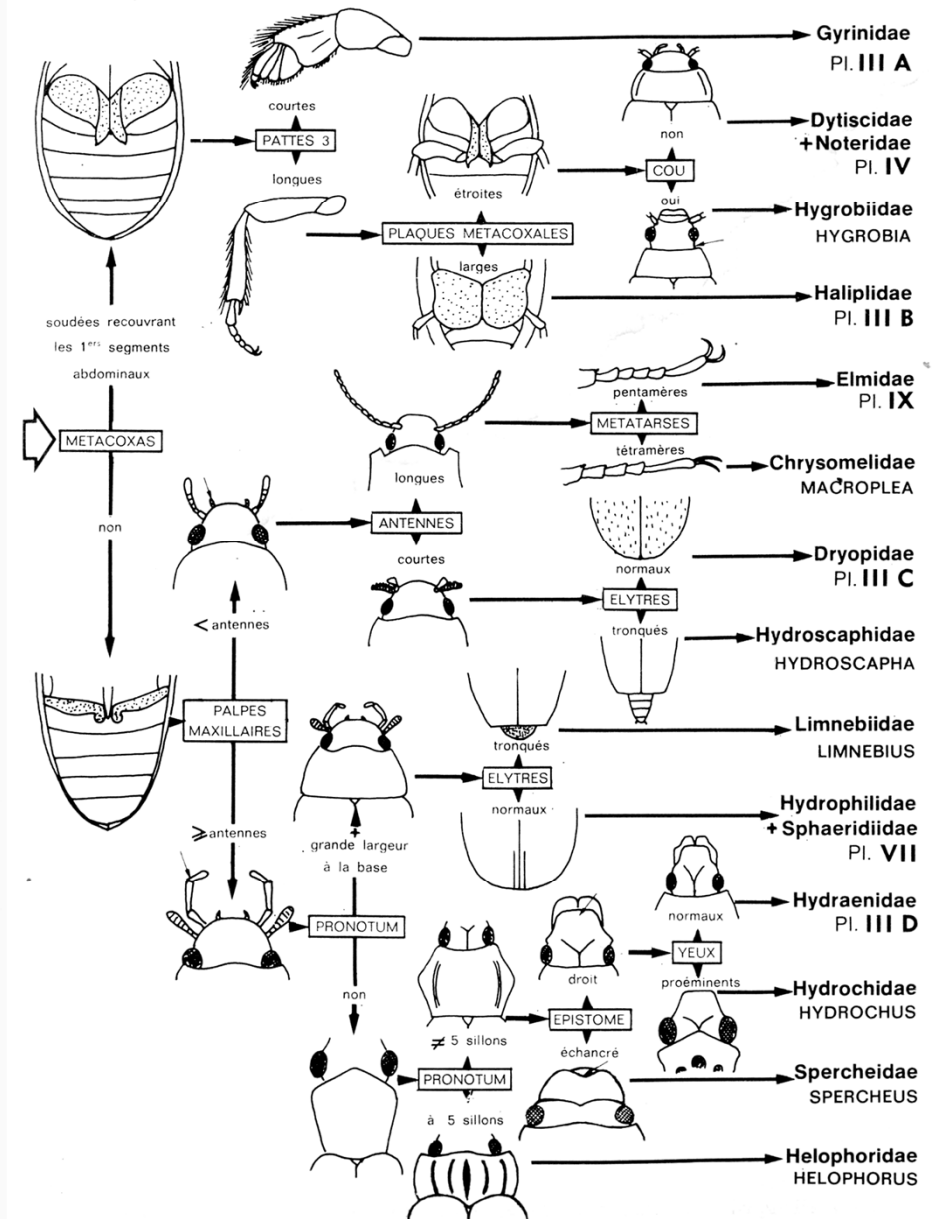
Gyrinidae
Pl. III A

courtes
PATTES 3
longues

non
COU
oui

Dytiscidae
+Noteridae
Pl. IV

étroites
PLAQUES METACOXALES
larges

Hygrobiidae
HYGROBIA

Haliplidae
Pl. III B

soudées recouvrant les 1$^{ers}$ segments abdominaux

METACOXAS

non

pentamères
METATARSES
tétramères

Elmidae
Pl. IX

Chrysomelidae
MACROPLEA

longues
ANTENNES
courtes

normaux
ELYTRES
tronqués

Dryopidae
Pl. III C

Hydroscaphidae
HYDROSCAPHA

< antennes

PALPES MAXILLAIRES

≥ antennes

tronqués
ELYTRES
normaux

Limnebiidae
LIMNEBIUS

Hydrophilidae
+ Sphaeridiidae
Pl. VII

grande largeur à la base
PRONOTUM
non

normaux
YEUX
proéminents

Hydraenidae
Pl. III D

Hydrochidae
HYDROCHUS

droit
EPISTOME
échancré

≠ 5 sillons
PRONOTUM
à 5 sillons

Spercheidae
SPERCHEUS

Helophoridae
HELOPHORUS